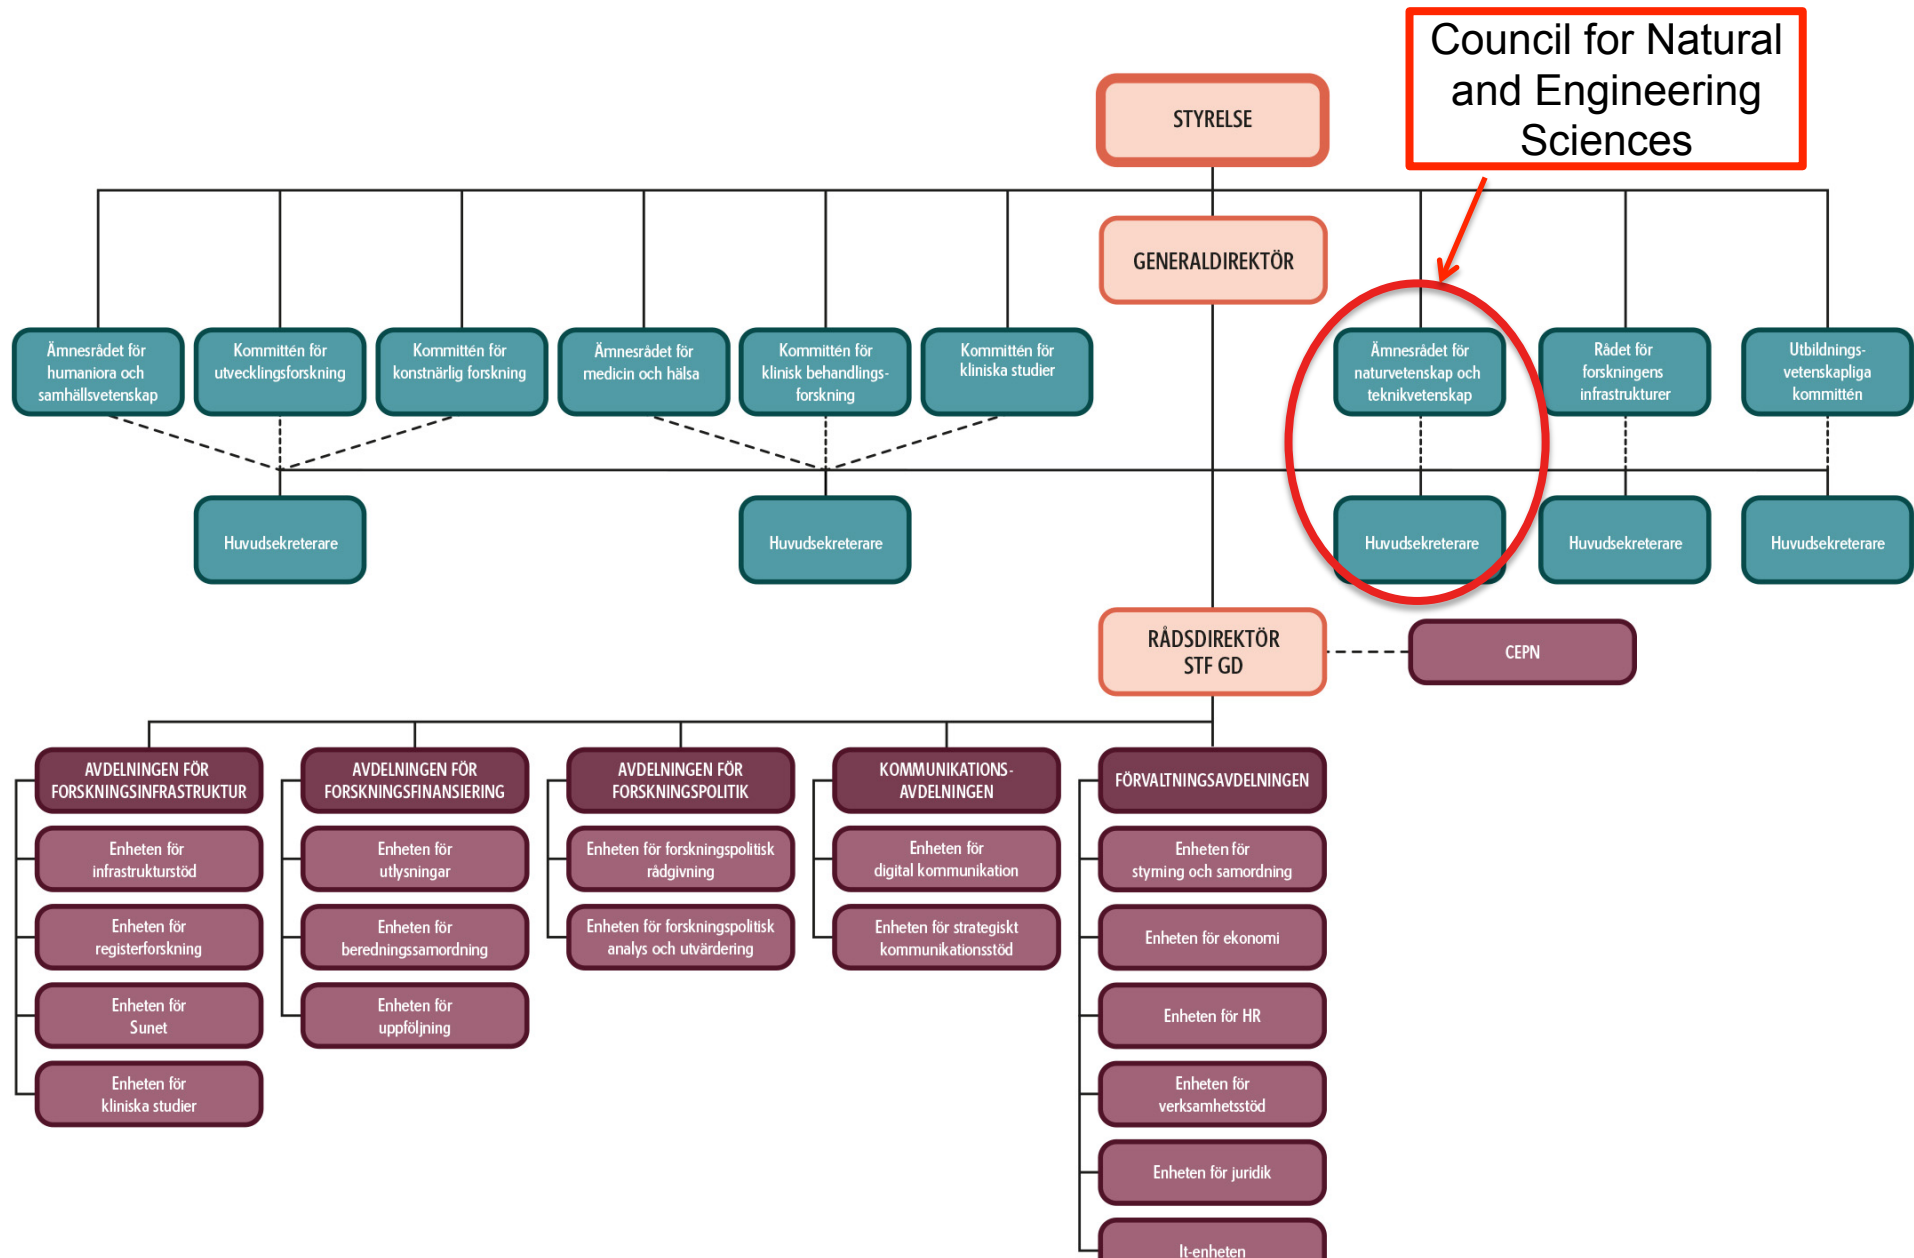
Council for Natural and Engineering Sciences

STYRELSE

GENERALDIREKTÖR

Ämnesrådet för humaniora och samhällsvetenskap

Kommittén för utvecklingsforskning

Kommittén för konstnärlig forskning

Ämnesrådet för medicin och hälsa

Kommittén för klinisk behandlingsforskning

Kommittén för kliniska studier

Ämnesrådet för naturvetenskap och teknikvetenskap

Rådet för forskningens infrastrukturer

Utbildningsvetenskapliga kommittén

Huvudsekreterare

Huvudsekreterare

Huvudsekreterare

Huvudsekreterare

Huvudsekreterare

RÅDSDIREKTÖR STF GD

CEPN

AVDELNINGEN FÖR FORSKNINGSINFRASTRUKTUR

Enheten för infrastrukturstöd

Enheten för registerforskning

Enheten för Sunet

Enheten för kliniska studier

AVDELNINGEN FÖR FORSKNINGSFINANSIERING

Enheten för utlysningar

Enheten för beredningssamordning

Enheten för uppföljning

AVDELNINGEN FÖR FORSKNINGSPOLITIK

Enheten för forskningspolitisk rådgivning

Enheten för forskningspolitisk analys och utvärdering

KOMMUNIKATIONSAVDELNINGEN

Enheten för digital kommunikation

Enheten för strategiskt kommunikationsstöd

FÖRVALTNINGSAVDELNINGEN

Enheten för styming och samordning

Enheten för ekonomi

Enheten för HR

Enheten för verksamhetsstöd

Enheten för juridik

It-enheten